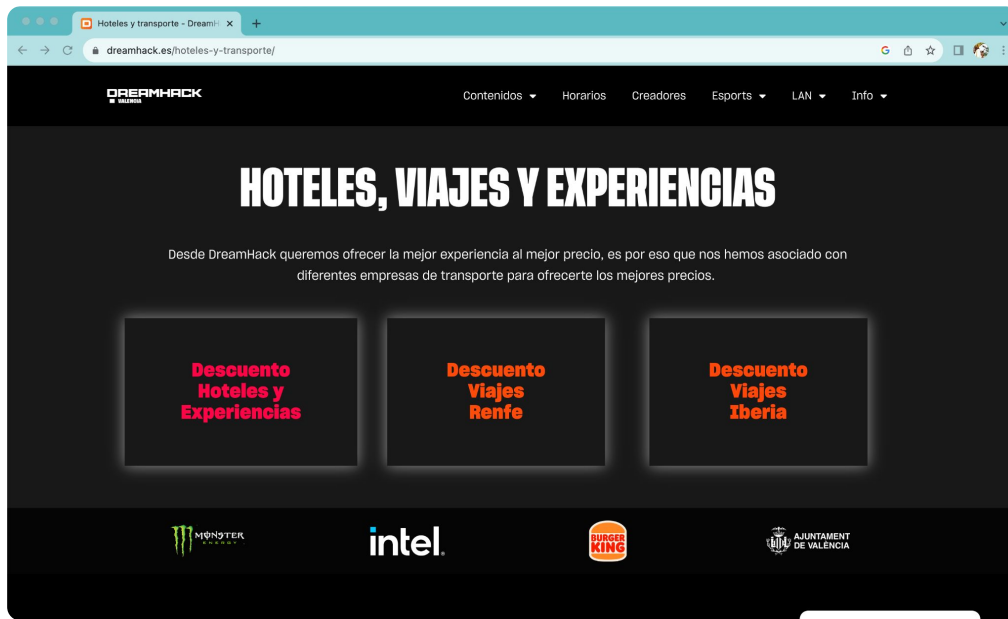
Hoteles y transporte - DreamH

dreamhack.es/hoteles-y-transporte/

DREAMHACK VALENCIA

Contenidos Horarios Creadores Esports LAN Info

HOTELES, VIAJES Y EXPERIENCIAS

Desde DreamHack queremos ofrecer la mejor experiencia al mejor precio, es por eso que nos hemos asociado con diferentes empresas de transporte para ofrecerte los mejores precios.

Descuento Hoteles y Experiencias

Descuento Viajes Renfe

Descuento Viajes Iberia

MONSTER ENERGY

intel.

BURGER KING

AJUNTAMENT DE VALÈNCIA